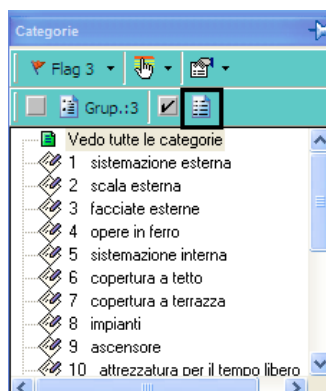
Categorie

Flag 3

Grup.:3

Vedo tutte le categorie
1 sistemazione esterna
2 scala esterna
3 facciate esterne
4 opere in ferro
5 sistemazione interna
6 copertura a tetto
7 copertura a terrazza
8 impianti
9 ascensore
10 attrezzatura per il tempo libero